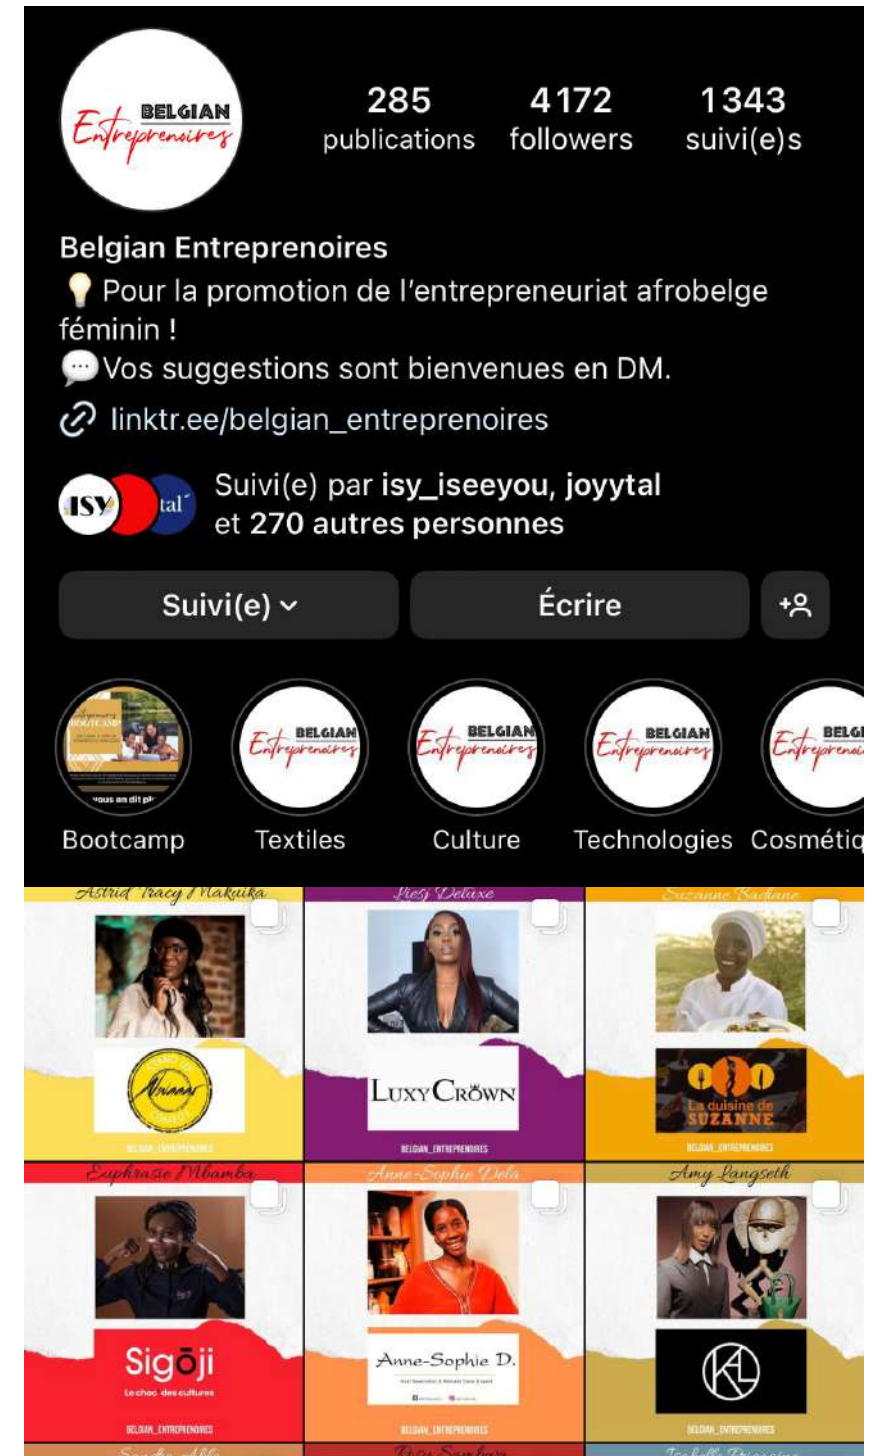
BELGIAN Entreprenoires

285 publications
4172 followers
1343 suivi(e)s

Belgian Entreprenoires
💡 Pour la promotion de l'entrepreneuriat afrobelge féminin !
💬Vos suggestions sont bienvenues en DM.
linktr.ee/belgian_entreprenoires

ISY tal
Suivi(e) par isy_iseeyou, joyytal et 270 autres personnes

Suivi(e)
Écrire

vous en dit pl
Bootcamp
BELGIAN Entreprenoires
Textiles
BELGIAN Entreprenoires
Culture
BELGIAN Entreprenoires
Technologies
BELGIAN Entreprenoires
Cosmétiq

Astrid Tracy Makuika
Anaaa
BELGIAN_ENTREPRENOIRES

Liesj Deluxe
LUXY CROWN
BELGIAN_ENTREPRENOIRES

Suzanne Badiane
La cuisine de SUZANNE
BELGIAN_ENTREPRENOIRES

Euphrasie Mbamba
Sigōji
Le choc des cultures
BELGIAN_ENTREPRENOIRES

Anne-Sophie Dela
Anne-Sophie D.
BELGIAN_ENTREPRENOIRES

Amy Langseth
KAL
BELGIAN_ENTREPRENOIRES